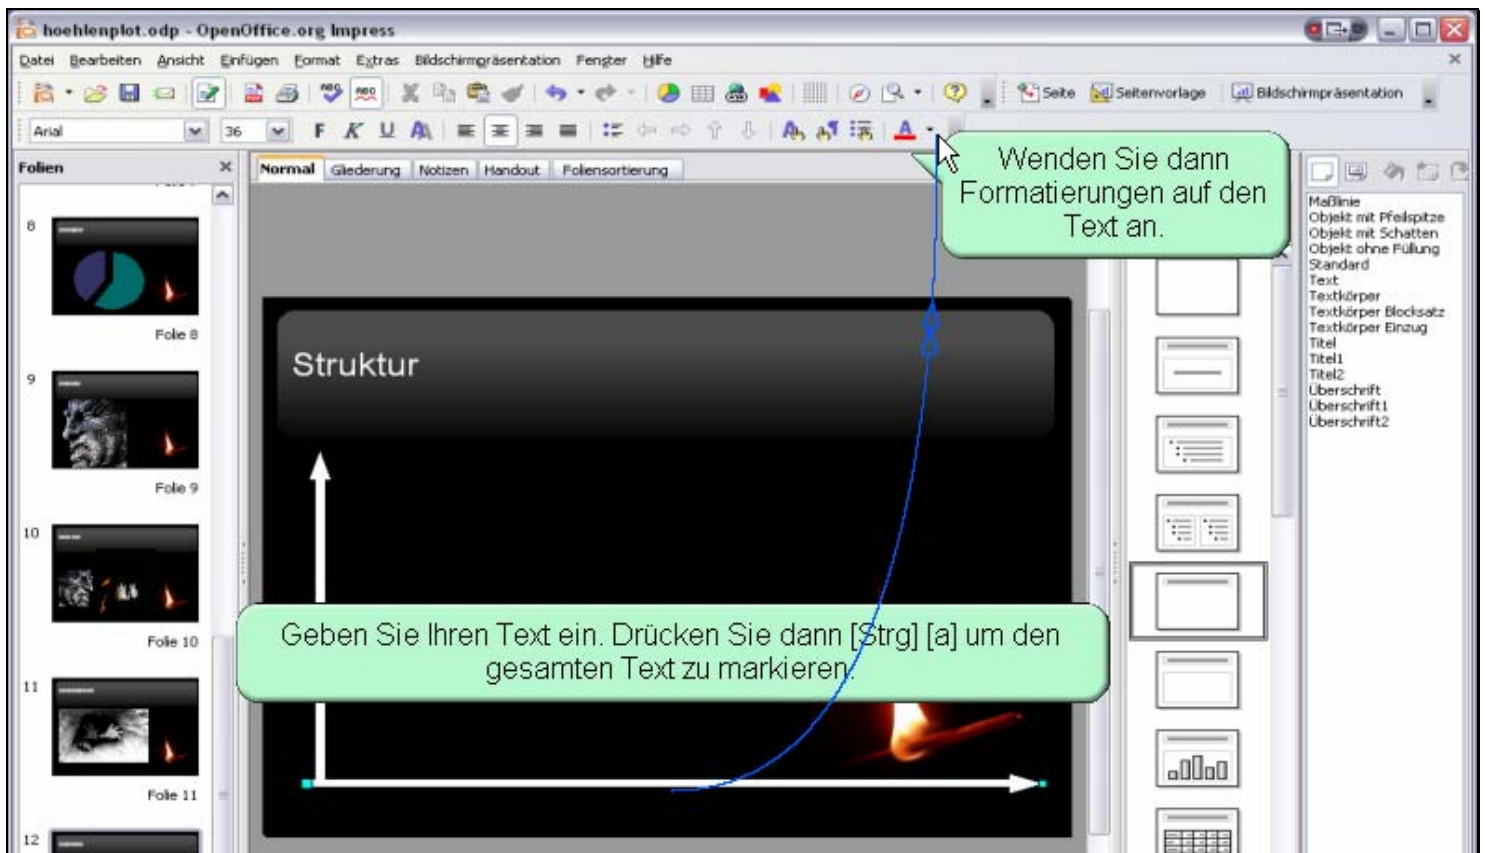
hoehlenplot.odp - OpenOffice.org Impress

Datei Bearbeiten Ansicht Einfügen Format Extras Bildschirmpräsentation Fenster Hilfe

Seite Seitenvorlage Bildschirmpräsentation

Arial 36

F K U

Folien

Normal Gliederung Notizen Handout Foliensortierung

8
Folie 8
9
Folie 9
10
Folie 10
11
Folie 11
12

Wenden Sie dann Formatierungen auf den Text an.

Struktur

Geben Sie Ihren Text ein. Drücken Sie dann [Strg] [a] um den gesamten Text zu markieren.

Maßlinie
Objekt mit Pfeilspitze
Objekt mit Schatten
Objekt ohne Füllung
Standard
Text
Textkörper
Textkörper Blocksatz
Textkörper Einzug
Titel
Titel1
Titel2
Überschrift
Überschrift1
Überschrift2